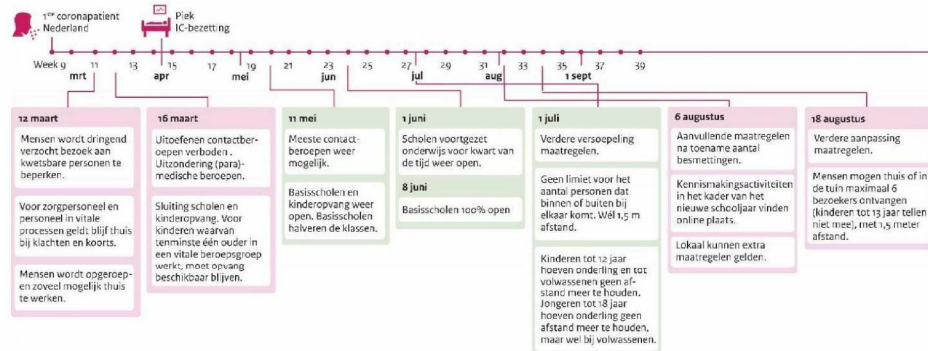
1$^{ste}$ coronapatient Nederland

Piek IC-bezetting

Week 9 11 13 15 17 19 21 23 25 27 29 31 33 35 37 39

mrt apr mei jun jul aug 1 sept

12 maart

Mensen wordt dringend verzocht bezoek aan kwetsbare personen te beperken.

Voor zorgpersoneel en personeel in vitale processen geldt: blijf thuis bij klachten en koorts.

Mensen wordt opgeroepen zoveel mogelijk thuis te werken.

16 maart

Uitoefenen contactberoepen verboden. Uitzondering (para)medische beroepen.

Sluiting scholen en kinderopvang. Voor kinderen waarvan tenminste één ouder in een vitale beroepsgroep werkt, moet opvang beschikbaar blijven.

11 mei

Meeste contactberoepen weer mogelijk.

Basisscholen en kinderopvang weer open. Basisscholen halveren de klassen.

1 juni

Scholen voortgezet onderwijs voor kwart van de tijd weer open.

8 juni

Basisscholen 100% open

1 juli

Verdere versoepeling maatregelen.

Geen limiet voor het aantal personen dat binnen of buiten bij elkaar komt. Wél 1,5 m afstand.

Kinderen tot 12 jaar hoeven onderling en tot volwassenen geen afstand meer te houden. Jongeren tot 18 jaar hoeven onderling geen afstand meer te houden, maar wel bij volwassenen.

6 augustus

Aanvullende maatregelen na toename aantal besmettingen.

Kennismakingsactiviteiten in het kader van het nieuwe schooljaar vinden online plaats.

Lokaal kunnen extra maatregelen gelden.

18 augustus

Verdere aanpassing maatregelen.

Mensen mogen thuis of in de tuin maximaal 6 bezoekers ontvangen (kinderen tot 13 jaar tellen niet mee), met 1,5 meter afstand.